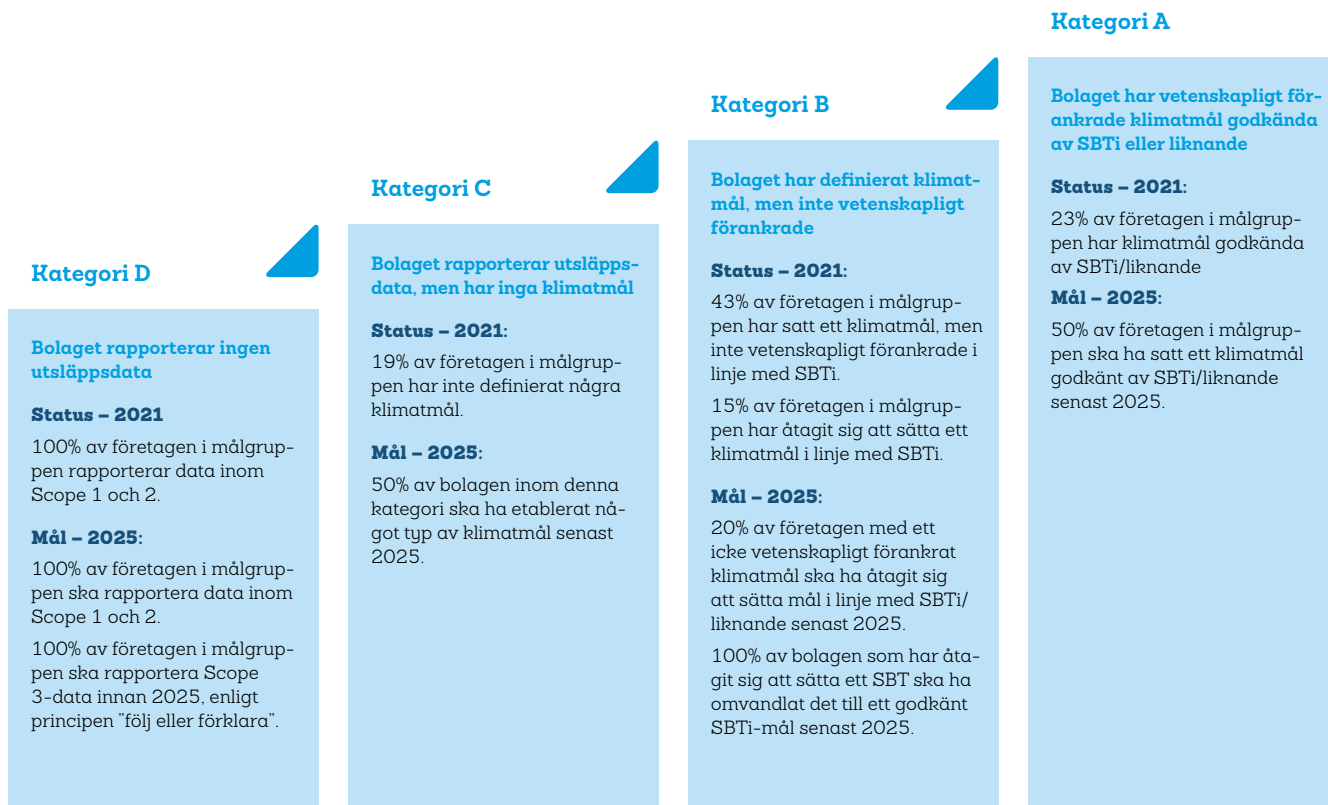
Kategori D

Bolaget rapporterar ingen utsläppsdata

Status – 2021

100% av företagen i målgruppen rapporterar data inom Scope 1 och 2.

Mål – 2025:

100% av företagen i målgruppen ska rapportera data inom Scope 1 och 2.

100% av företagen i målgruppen ska rapportera Scope 3-data innan 2025, enligt principen "följ eller förklara".

Kategori C

Bolaget rapporterar utsläppsdata, men har inga klimatmål

Status – 2021:

19% av företagen i målgruppen har inte definierat några klimatmål.

Mål – 2025:

50% av bolagen inom denna kategori ska ha etablerat något typ av klimatmål senast 2025.

Kategori B

Bolaget har definierat klimatmål, men inte vetenskapligt förankrade

Status – 2021:

43% av företagen i målgruppen har satt ett klimatmål, men inte vetenskapligt förankrade i linje med SBTi.

15% av företagen i målgruppen har åtagit sig att sätta ett klimatmål i linje med SBTi.

Mål – 2025:

20% av företagen med ett icke vetenskapligt förankrat klimatmål ska ha åtagit sig att sätta mål i linje med SBTi/liknande senast 2025.

100% av bolagen som har åtagit sig att sätta ett SBT ska ha omvandlat det till ett godkänt SBTi-mål senast 2025.

Kategori A

Bolaget har vetenskapligt förankrade klimatmål godkända av SBTi eller liknande

Status – 2021:

23% av företagen i målgruppen har klimatmål godkända av SBTi/liknande

Mål – 2025:

50% av företagen i målgruppen ska ha satt ett klimatmål godkänt av SBTi/liknande senast 2025.